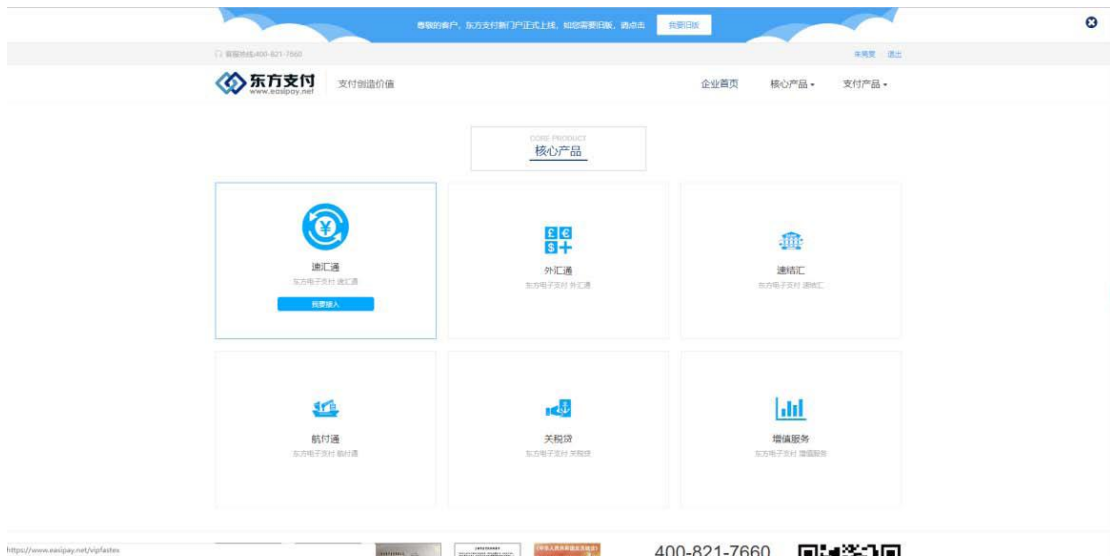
尊敬的客户，东方支付新门户正式上线，如您需要旧版，请点击 我要旧版

客服热线:400-821-7660

未dc 退出

东方支付
www.easipay.net

支付创造价值

企业首页 核心产品 支付产品

CORE PRODUCT
核心产品

速汇通
东方电子支付 速汇通
我要接入

外汇通
东方电子支付 外汇通

速结汇
东方电子支付 速结汇

航付通
东方电子支付 航付通

关税贷
东方电子支付 关税贷

增值服务
东方电子支付 增值服务

https://www.easipay.net/vipfastex

400-821-7660